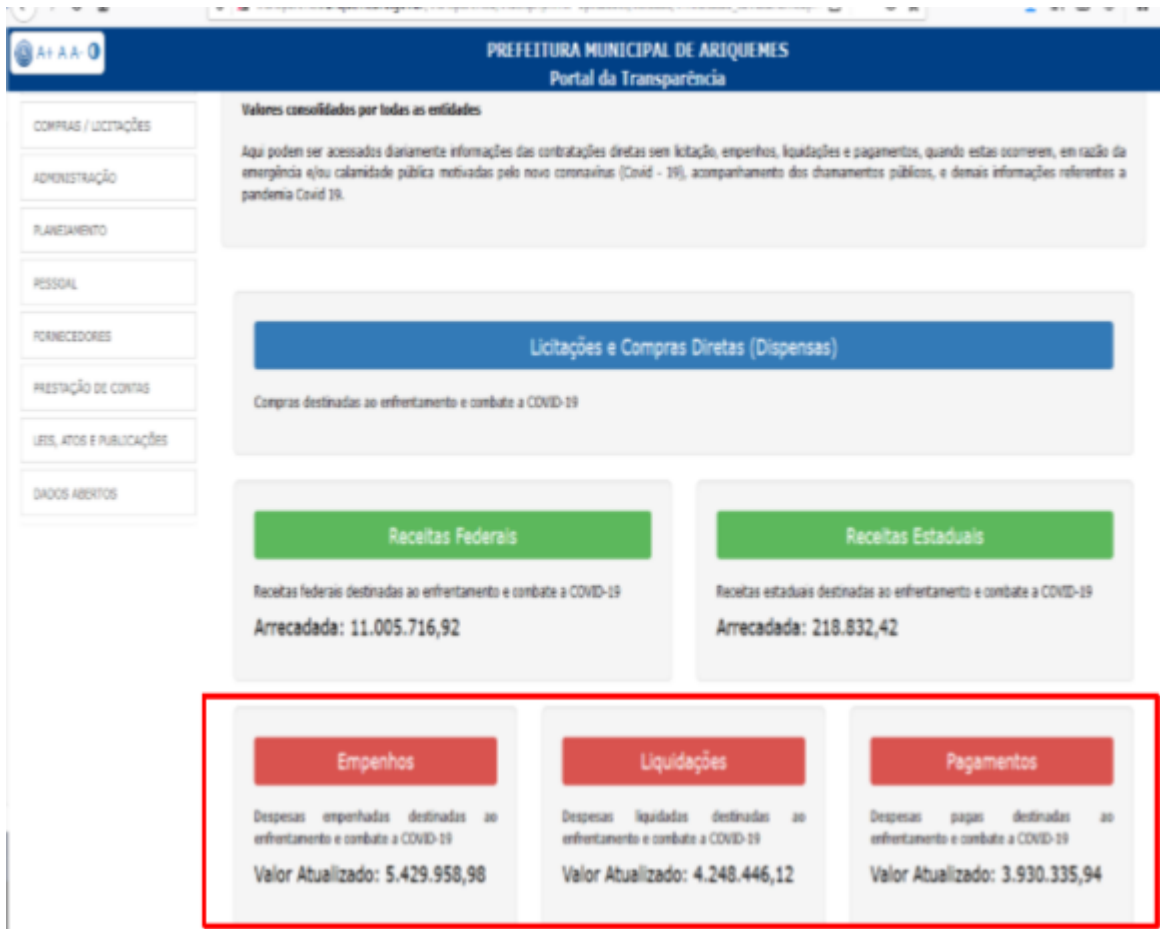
A+ A A- 0

PREFEITURA MUNICIPAL DE ARIQUEMES
Portal da Transparência

COMPRAS / LICITAÇÕES
ADMINISTRAÇÃO
PLANEJAMENTO
PESSOAL
FORNECEDORES
PRESTAÇÃO DE CONTAS
LEIS, ATOS E PUBLICAÇÕES
DADOS ABERTOS

Valores consolidados por todas as entidades

Aqui podem ser acessados diariamente informações das contratações diretas sem licitação, empenhos, liquidações e pagamentos, quando estas ocorrerem, em razão da emergência e/ou calamidade pública motivadas pelo novo coronavírus (Covid - 19), acompanhamento dos chamamentos públicos, e demais informações referentes a pandemia Covid 19.

Licitações e Compras Diretas (Dispensas)

Compras destinadas ao enfrentamento e combate a COVID-19

Receitas Federais

Receitas federais destinadas ao enfrentamento e combate a COVID-19

Arrecadada: 11.005.716,92

Receitas Estaduais

Receitas estaduais destinadas ao enfrentamento e combate a COVID-19

Arrecadada: 218.832,42

Empenhos

Despesas empenhadas destinadas ao enfrentamento e combate a COVID-19

Valor Atualizado: 5.429.958,98

Liquidações

Despesas liquidadas destinadas ao enfrentamento e combate a COVID-19

Valor Atualizado: 4.248.446,12

Pagamentos

Despesas pagas destinadas ao enfrentamento e combate a COVID-19

Valor Atualizado: 3.930.335,94